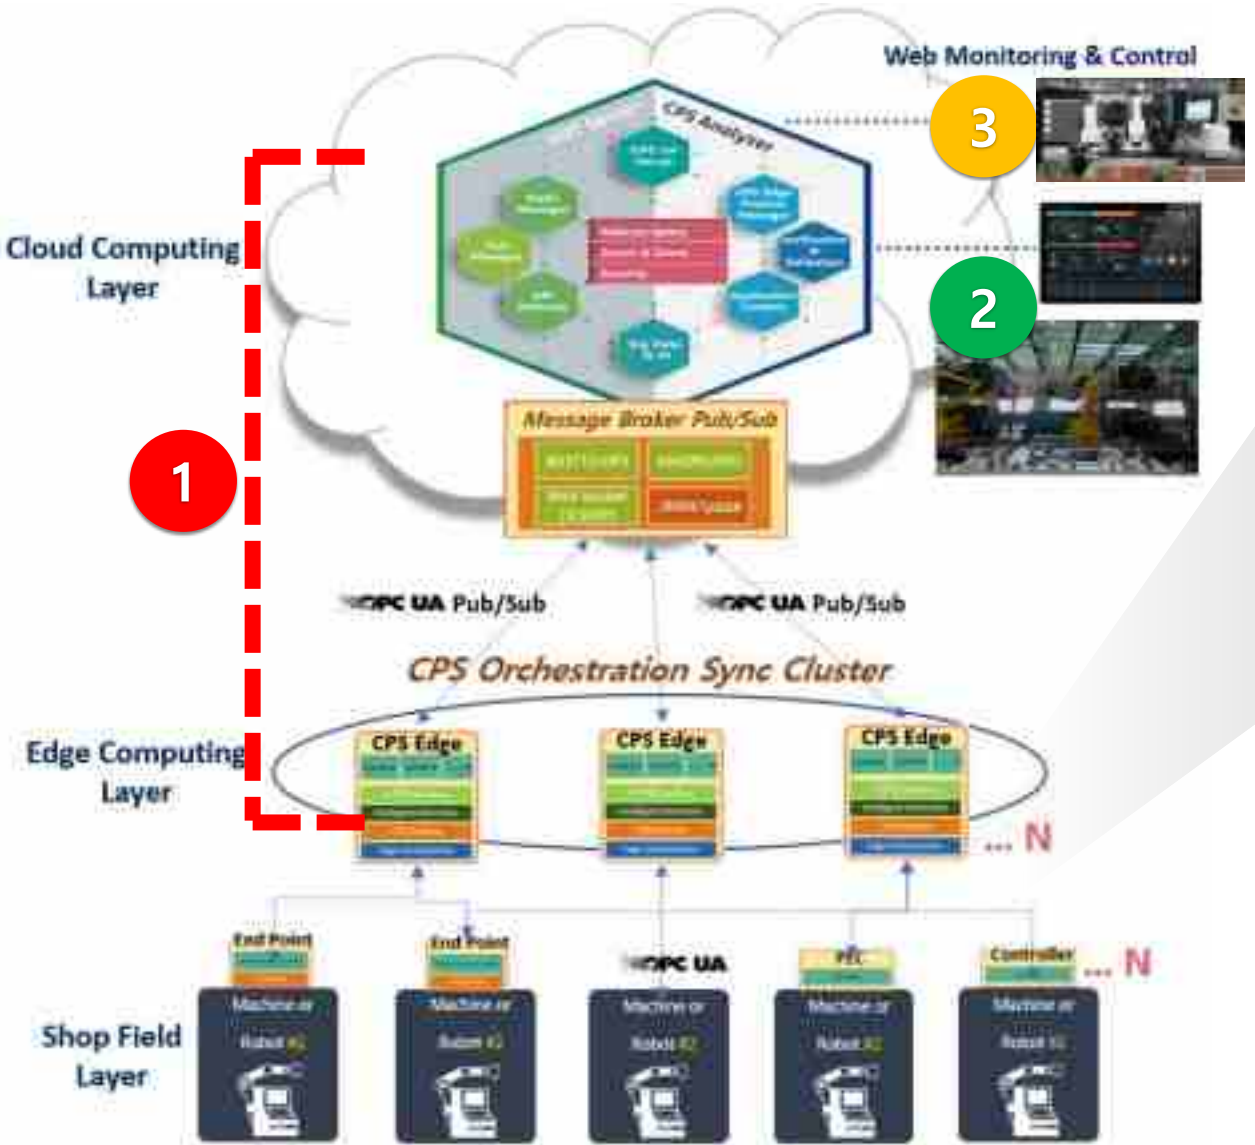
Web Monitoring & Control

3

2

1

Cloud Computing Layer

CPS Analyzer

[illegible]

Message Broker Pub/Sub

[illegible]

OPC UA Pub/Sub

OPC UA Pub/Sub

CPS Orchestration Sync Cluster

Edge Computing Layer

CPS Edge

CPS Edge

CPS Edge

... N

End Point

End Point

OPC UA

PLC

Controller

... N

Shop Field Layer

Machine or Robot #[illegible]

Machine or Robot #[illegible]

Machine or Robot #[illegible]

Machine or Robot #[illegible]

Machine or Robot #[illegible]